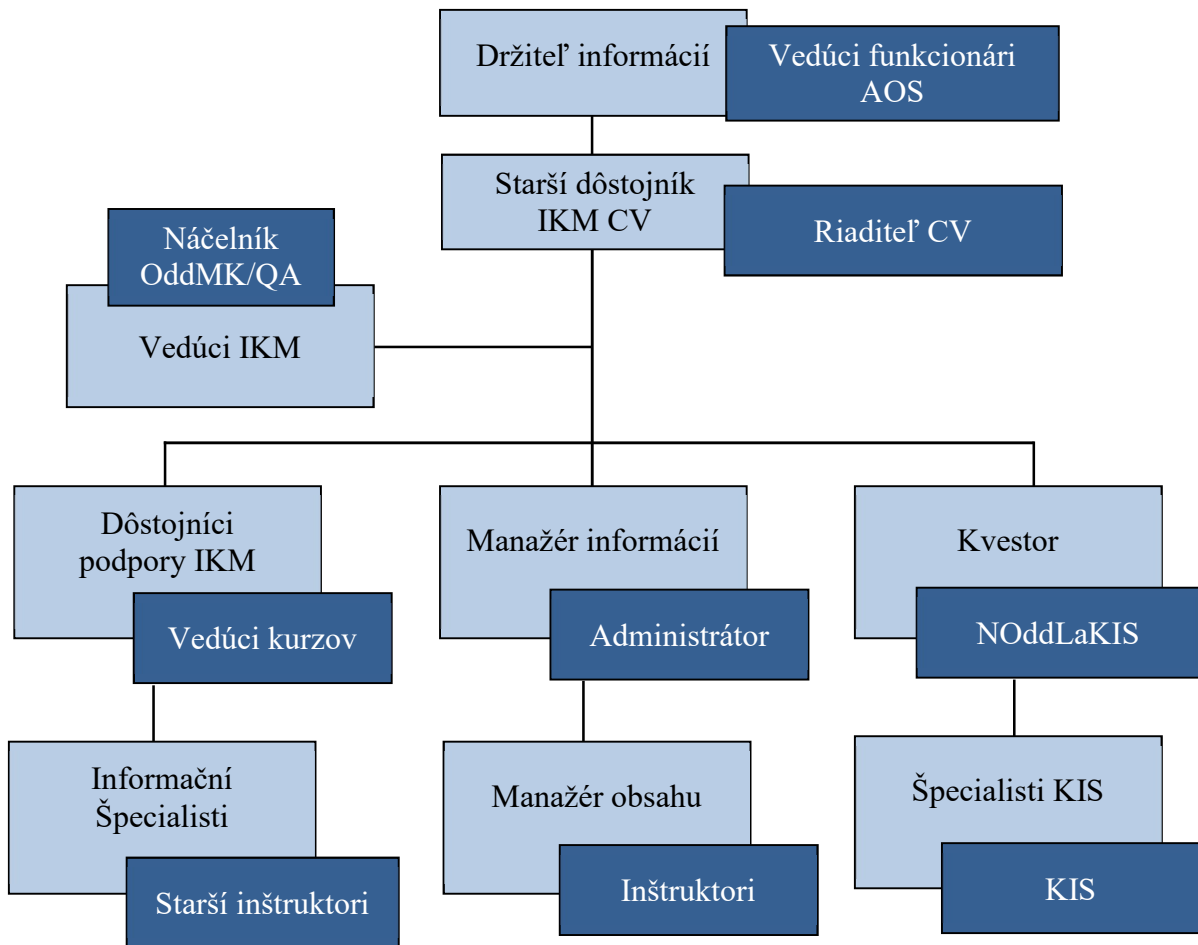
Držiteľ informácií

Vedúci funkcionári AOS

Starší dôstojník IKM CV

Riaditeľ CV

Náčelník OddMK/QA

Vedúci IKM

Dôstojníci podpory IKM

Vedúci kurzov

Manažér informácií

Administrátor

Kvestor

NOddLaKIS

Informační Špecialisti

Starší inštruktori

Manažér obsahu

Inštruktori

Špecialisti KIS

KIS